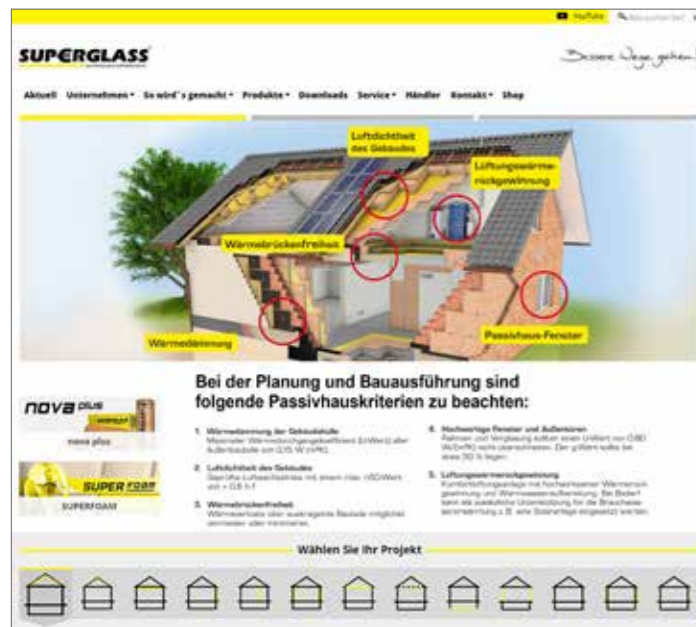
YouTube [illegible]

SUPERGLASS

Bessere Wege gehen!

Aktuell Unternehmen▾ So wird´s gemacht▾ Produkte▾ Downloads Service▾ Händler Kontakt▾ Shop

Luftdichtheit des Gebäudes

Lüftungswärmerückgewinnung

Wärmebrückenfreiheit

Wärmedämmung

Passivhaus-Fenster

nova plus

nova plus

SUPER FOAM

SUPERFOAM

Bei der Planung und Bauausführung sind folgende Passivhauskriterien zu beachten:

1. Wärmedämmung der Gebäudehülle
Maximaler Wärmedurchgangskoeffizient (U-Wert) aller Außenbauteile von 0,15 W/(m²K).

2. Luftdichtheit des Gebäudes
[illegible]

3. Wärmebrückenfreiheit
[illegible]

4. Hochwertige Fenster und Außentüren
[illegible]

5. Lüftungswärmerückgewinnung
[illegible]

Wählen Sie Ihr Projekt